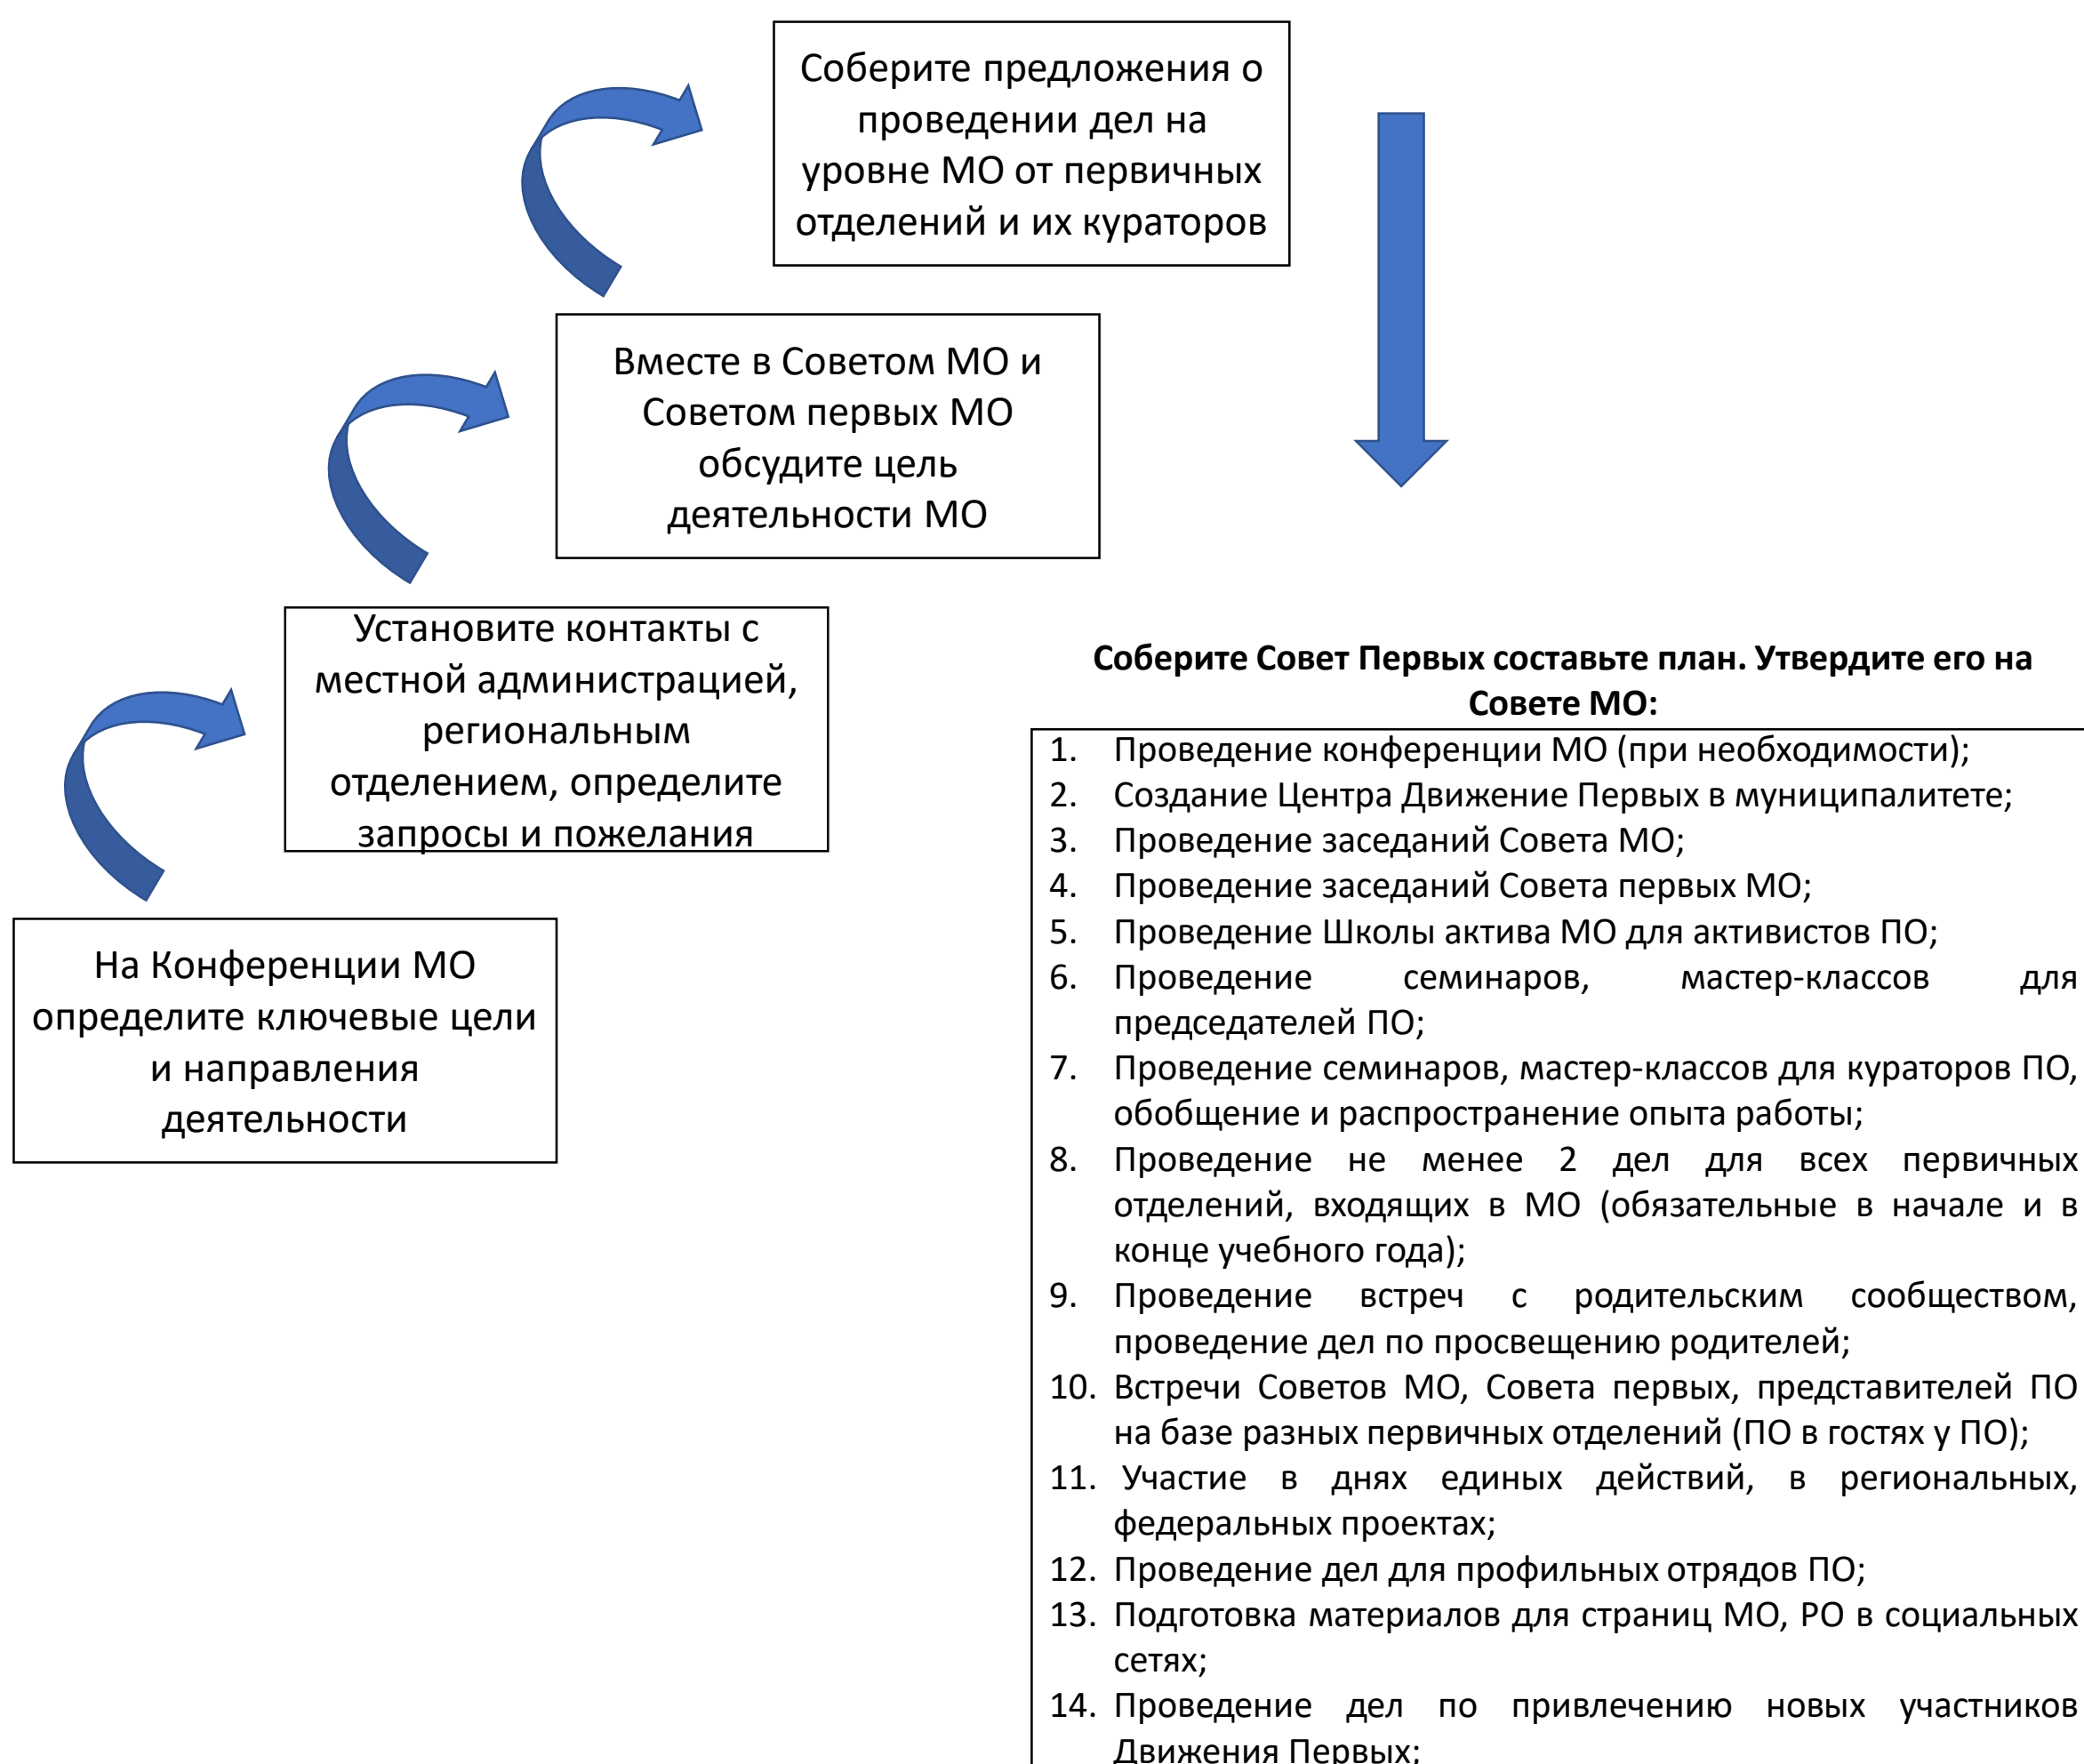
На Конференции МО определите ключевые цели и направления деятельности

Установите контакты с местной администрацией, региональным отделением, определите запросы и пожелания

Вместе в Советом МО и Советом первых МО обсудите цель деятельности МО

Соберите предложения о проведении дел на уровне МО от первичных отделений и их кураторов

**Соберите Совет Первых составьте план. Утвердите его на Совете МО:**

1. Проведение конференции МО (при необходимости);
2. Создание Центра Движение Первых в муниципалитете;
3. Проведение заседаний Совета МО;
4. Проведение заседаний Совета первых МО;
5. Проведение Школы актива МО для активистов ПО;
6. Проведение семинаров, мастер-классов для председателей ПО;
7. Проведение семинаров, мастер-классов для кураторов ПО, обобщение и распространение опыта работы;
8. Проведение не менее 2 дел для всех первичных отделений, входящих в МО (обязательные в начале и в конце учебного года);
9. Проведение встреч с родительским сообществом, проведение дел по просвещению родителей;
10. Встречи Советов МО, Совета первых, представителей ПО на базе разных первичных отделений (ПО в гостях у ПО);
11. Участие в днях единых действий, в региональных, федеральных проектах;
12. Проведение дел для профильных отрядов ПО;
13. Подготовка материалов для страниц МО, РО в социальных сетях;
14. Проведение дел по привлечению новых участников Движения Первых;